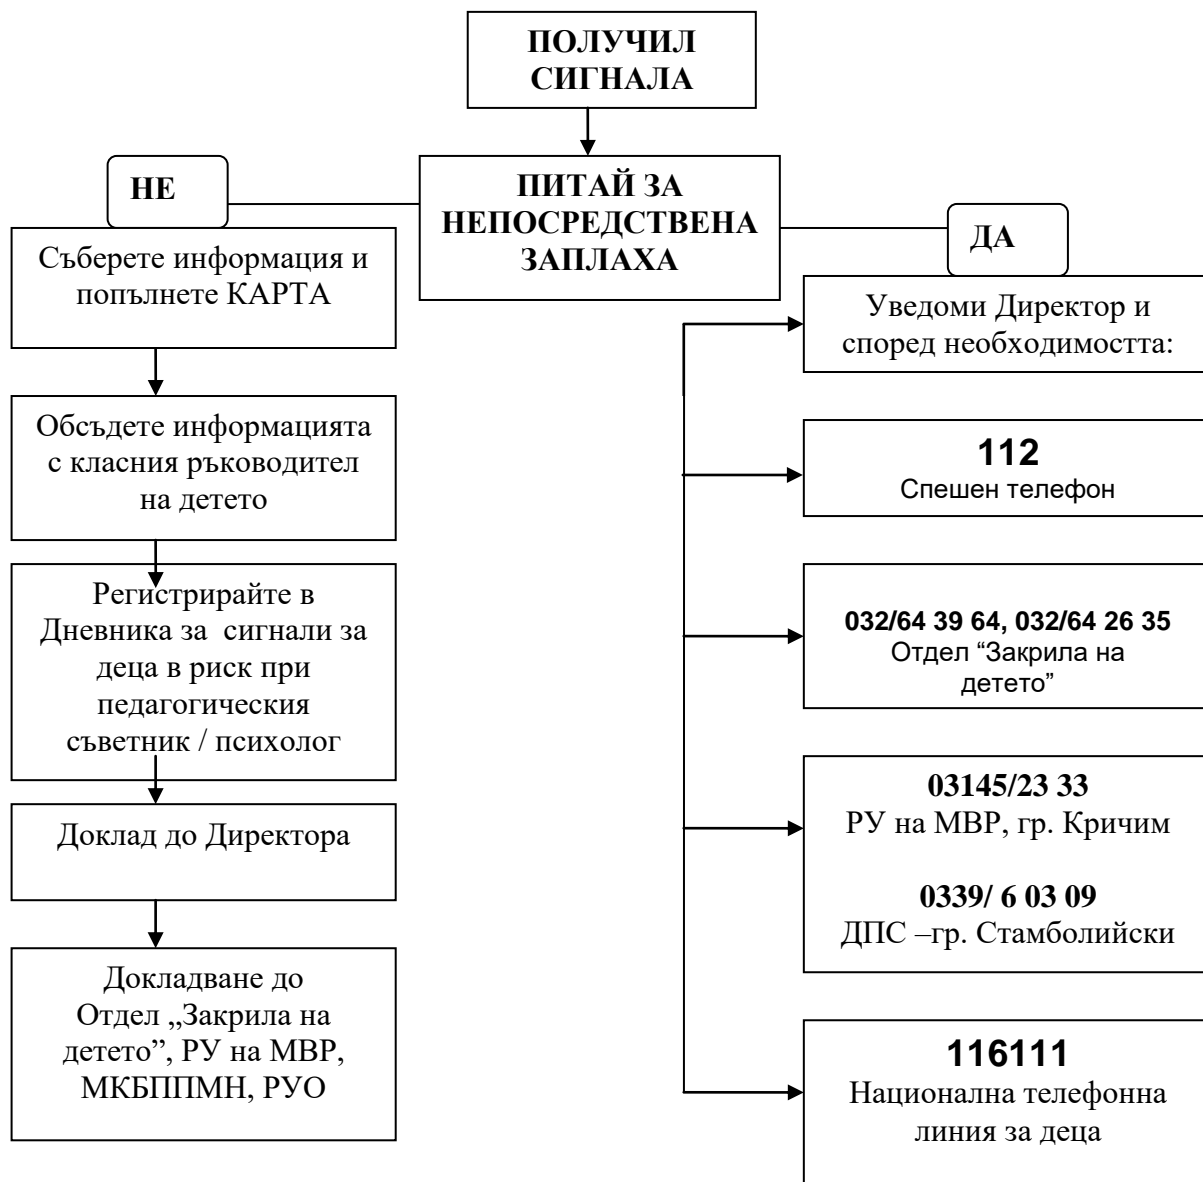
ПОЛУЧИЛ СИГНАЛА

ПИТАЙ ЗА НЕПОСРЕДСТВЕНА ЗАПЛАХА

НЕ

Съберете информация и попълнете КАРТА

Обсъдете информацията с класния ръководител на детето

Регистрирайте в Дневника за сигнали за деца в риск при педагогическия съветник / психолог

Доклад до Директора

Докладване до Отдел „Закрила на детето”, РУ на МВР, МКБППМН, РУО

ДА

Уведоми Директор и според необходимостта:

**112**
Спешен телефон

**032/64 39 64, 032/64 26 35**
Отдел “Закрила на детето”

**03145/23 33**
РУ на МВР, гр. Кричим

**0339/ 6 03 09**
ДПС –гр. Стамболийски

**116111**
Национална телефонна линия за деца